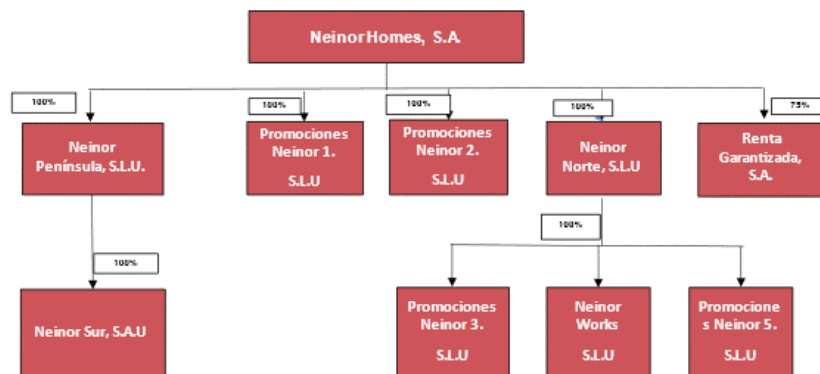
NeinorHomes, S.A.

100%

Neinor Península, S.L.U.

100%

Promociones Neinor 1.

S.L.U

100%

Promociones Neinor 2.

S.L.U

100%

Neinor Norte, S.L.U

75%

Renta Garantizada, S.A.

100%

Neinor Sur, S.A.U

100%

Promociones Neinor 3.

S.L.U

Neinor Works

S.L.U

Promocione s Neinor 5.

S.L.U